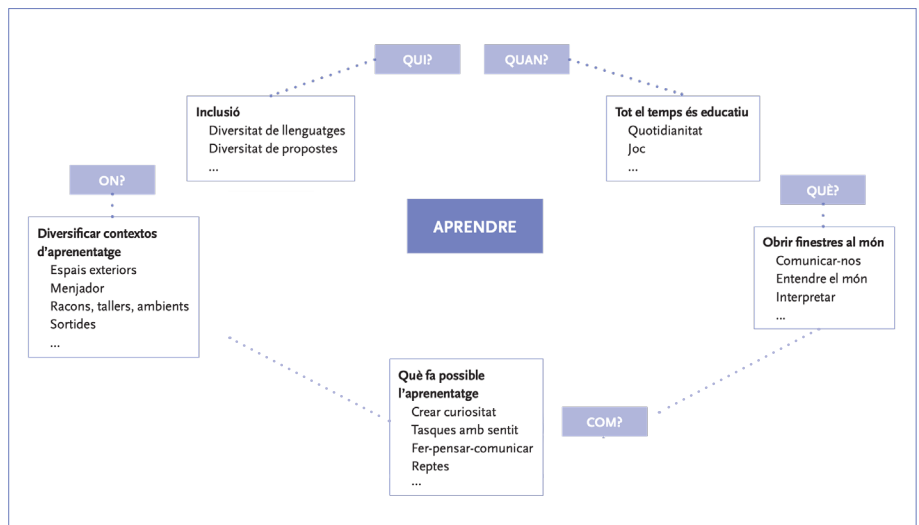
QUI?

QUAN?

Inclusió
Diversitat de llenguatges
Diversitat de propostes
...

Tot el temps és educatiu
Quotidianitat
Joc
...

ON?

QUÈ?

APRENDRE

Diversificar contextos d'aprenentatge
Espais exteriors
Menjador
Racons, tallers, ambients
Sortides
...

Obrir finestres al món
Comunicar-nos
Entendre el món
Interpretar
...

Què fa possible l'aprenentatge
Crear curiositat
Tasques amb sentit
Fer-pensar-comunicar
Reptes
...

COM?